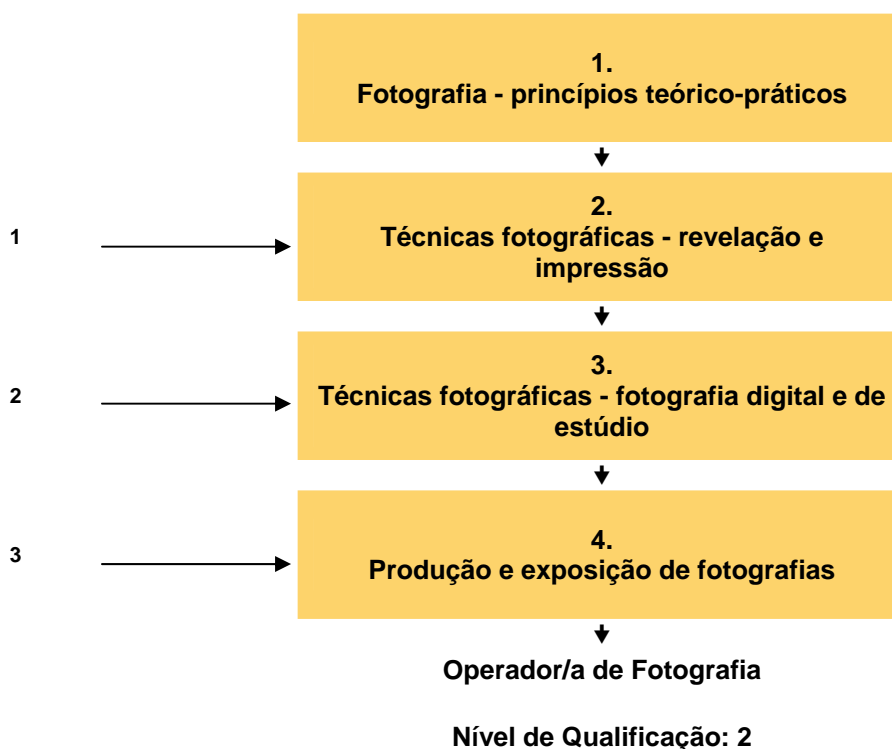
1.
Fotografia - princípios teórico-práticos

1

2.
Técnicas fotográficas - revelação e impressão

2

3.
Técnicas fotográficas - fotografia digital e de estúdio

3

4.
Produção e exposição de fotografias

Operador/a de Fotografia

Nível de Qualificação: 2